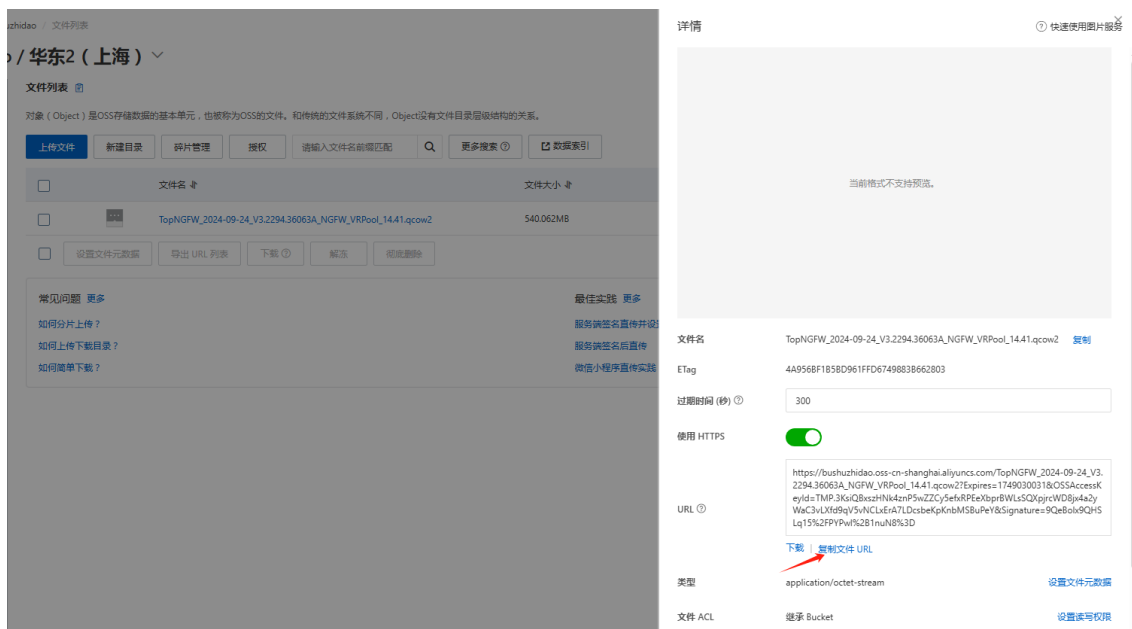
uzhidao / 文件列表

o / 华东2（上海）

文件列表

对象（Object）是OSS存储数据的基本单元，也被称为OSS的文件。和传统的文件系统不同，Object没有文件目录层级结构的关系。

上传文件 新建目录 碎片管理 授权 请输入文件名前缀匹配 更多搜索 数据索引

文件名 文件大小

TopNGFW_2024-09-24_V3.2294.36063A_NGFW_VRPool_14.41.qcow2 540.062MB

设置文件元数据 导出 URL 列表 下载 解冻 彻底删除

常见问题 更多
如何分片上传？
如何上传下载目录？
如何简单下载？

最佳实践 更多
服务端签名直传并设
服务端签名后直传
微信小程序直传实践

详情

快速使用图片服务

当前格式不支持预览。

文件名 TopNGFW_2024-09-24_V3.2294.36063A_NGFW_VRPool_14.41.qcow2 复制

ETag 4A956BF1B5BD961FFD6749883B662803

过期时间 (秒) 300

使用 HTTPS

URL https://bushuzhidao.oss-cn-shanghai.aliyuncs.com/TopNGFW_2024-09-24_V3.2294.36063A_NGFW_VRPool_14.41.qcow2?Expires=1749030031&OSSAccessKeyId=TMP.3KsiQ8xszHNk4znP5wZZCy5efxRPEeXbprBWLsSQXpjrcWD8jx4a2yWaC3vLXfd9qV5vNCLxErA7LDcsbeKpKnbMSBuPeY&Signature=9QeBolx9QHSLq15%2FPYPwl%2B1nuN8%3D

下载 | 复制文件 URL

类型 application/octet-stream 设置文件元数据

文件 ACL 继承 Bucket 设置读写权限